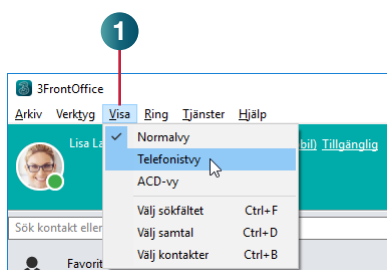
1

3FrontOffice

Arkiv Verktyg Visa Ring Tjänster Hjälp

Lisa La

bil) Tillgänglig

Normalvy
Telefonistvy
ACD-vy

Välj sökfältet Ctrl+F
Välj samtal Ctrl+D
Välj kontakter Ctrl+B

Sök kontakt eller

Favorit